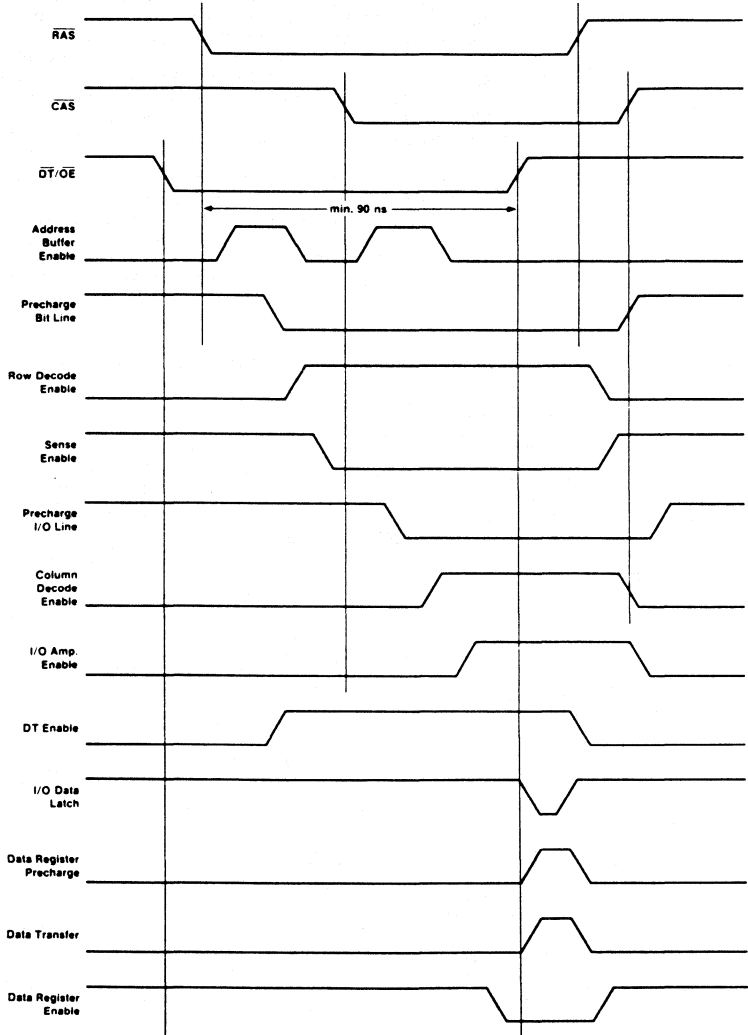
$\overline{RAS}$

$\overline{CAS}$

$\overline{DT}/\overline{OE}$

min. 90 ns

Address Buffer Enable

Precharge Bit Line

Row Decode Enable

Sense Enable

Precharge I/O Line

Column Decode Enable

I/O Amp. Enable

DT Enable

I/O Data Latch

Data Register Precharge

Data Transfer

Data Register Enable